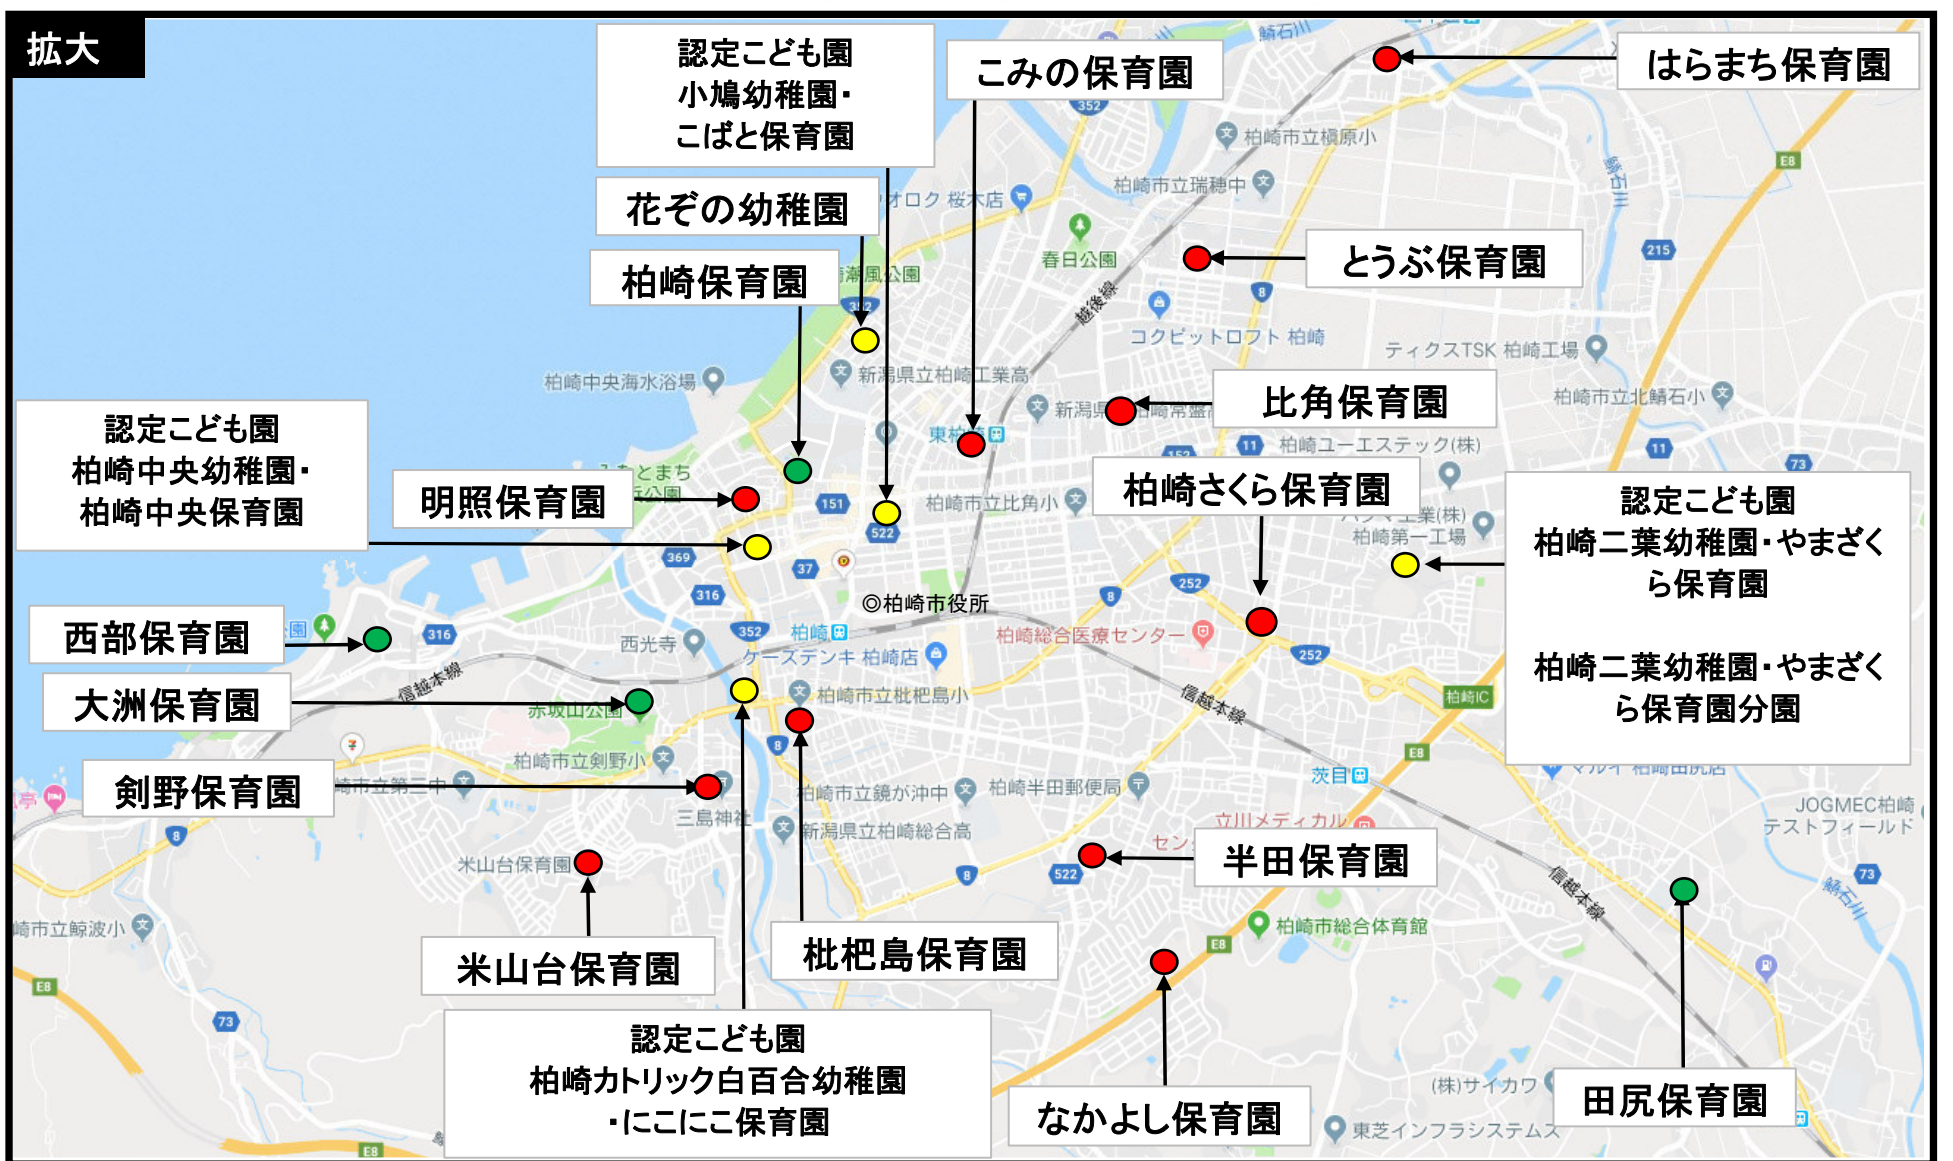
拡大

認定こども園
小鳩幼稚園・
こばと保育園

こみの保育園

はらまち保育園

花その幼稚園

柏崎保育園

とうぶ保育園

比角保育園

認定こども園
柏崎中央幼稚園・
柏崎中央保育園

明照保育園

柏崎さくら保育園

認定こども園
柏崎二葉幼稚園・やまざくら保育園

柏崎二葉幼稚園・やまざくら保育園分園

西部保育園

大洲保育園

剣野保育園

半田保育園

米山台保育園

枇杷島保育園

認定こども園
柏崎カトリック白百合幼稚園
・にこにこ保育園

なかよし保育園

田尻保育園

柏崎市立槇原小
柏崎市立瑞穂中
オロク 桜木店
春日公園
越後線
コクピットロフト 柏崎
ティクスTSK 柏崎工場
柏崎中央海水浴場
新潟県立柏崎工業高
柏崎市立北鯖石小
柏崎ユーエステック(株)
柏崎市立比角小
柏崎第一工場
©柏崎市役所
柏崎総合医療センター
西光寺
柏崎
ケーズデンキ 柏崎店
信越本線
赤坂山公園
柏崎市立枇杷島小
柏崎IC
柏崎市立剣野小
柏崎市立第二中
三島神社
柏崎市立鏡が沖中
柏崎半田郵便局
茨目
新潟県立柏崎総合高
立川メディカル
JOGMEC柏崎 テストフィールド
米山台保育園
柏崎市立鯨波小
柏崎市総合体育館
鯖石川
(株)サイカワ
東芝インフラシステムズ